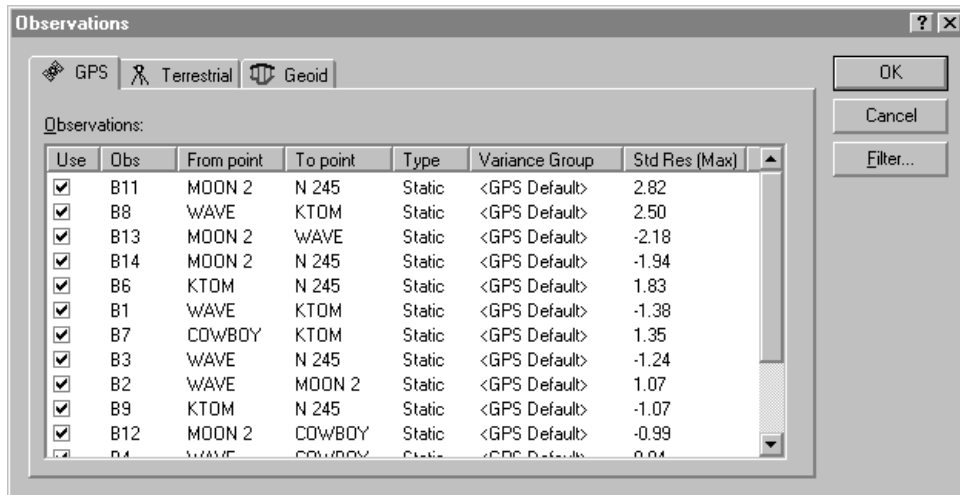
Observations

? ×

GPS | Terrestrial | Geoid

OK

Cancel

Filter...

Observations:

| Use | Obs | From point | To point | Type | Variance Group | Std Res (Max) |
|---|---|---|---|---|---|---|
| ☑ | B11 | MOON 2 | N 245 | Static | <GPS Default> | 2.82 |
| ☑ | B8 | WAVE | KTOM | Static | <GPS Default> | 2.50 |
| ☑ | B13 | MOON 2 | WAVE | Static | <GPS Default> | -2.18 |
| ☑ | B14 | MOON 2 | N 245 | Static | <GPS Default> | -1.94 |
| ☑ | B6 | KTOM | N 245 | Static | <GPS Default> | 1.83 |
| ☑ | B1 | WAVE | KTOM | Static | <GPS Default> | -1.38 |
| ☑ | B7 | COWBOY | KTOM | Static | <GPS Default> | 1.35 |
| ☑ | B3 | WAVE | N 245 | Static | <GPS Default> | -1.24 |
| ☑ | B2 | WAVE | MOON 2 | Static | <GPS Default> | 1.07 |
| ☑ | B9 | KTOM | N 245 | Static | <GPS Default> | -1.07 |
| ☑ | B12 | MOON 2 | COWBOY | Static | <GPS Default> | -0.99 |
| ☑ | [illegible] | WAVE | COWBOY | Static | <GPS Default> | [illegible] |